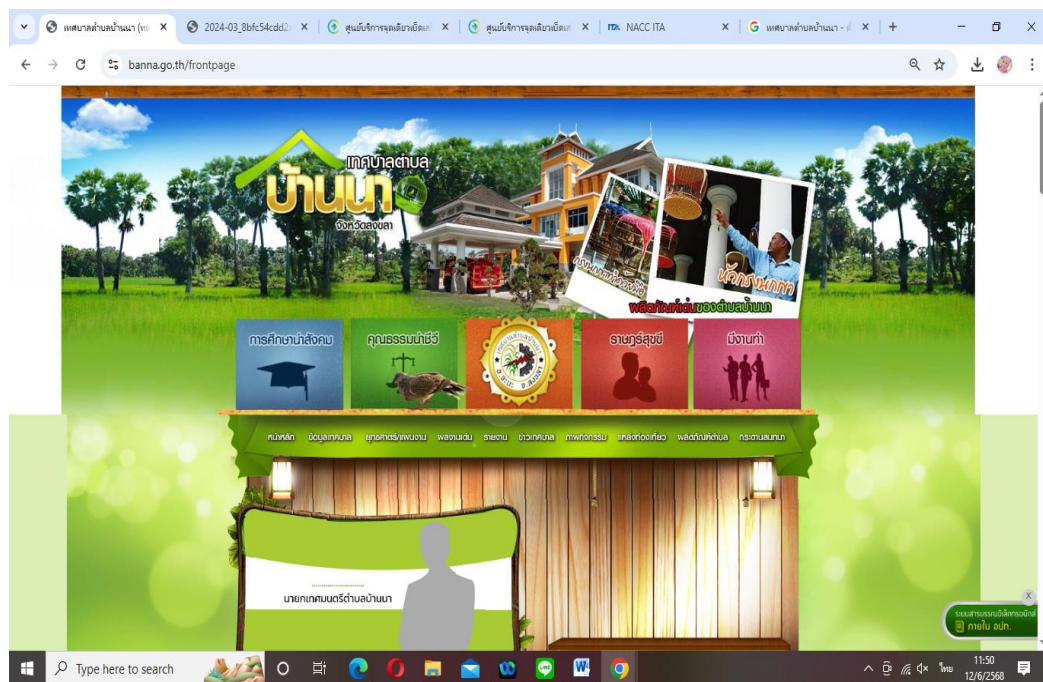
เทศบาลตำบลบ้านนา (ทร ×
2024-03_8bfc54cdd2 ×
ศูนย์บริการจุดเดียวเบ็ดเส ×
ศูนย์บริการจุดเดียวเบ็ดเส ×
NACC ITA ×
เทศบาลตำบลบ้านนา - ×
banna.go.th/frontpage

เทศบาลตำบล
บ้านนา
จังหวัดสงขลา

หัตถกรรม
ผลิตภัณฑ์เด่นของตำบลบ้านนา

การศึกษานำสังคม
คุณธรรมนำชีวี
ราษฎร์สุขขี
มีงานทำ

หน้าหลัก ข้อมูลเทศบาล ยุทธศาสตร์/แผนงาน ผลงานเด่น รายงาน ข่าวเทศบาล ภาพกิจกรรม แหล่งท่องเที่ยว ผลิตภัณฑ์ตำบล กระดานสนทนา

..................
นายกเทศมนตรีตำบลบ้านนา

ระบบสารบรรณอิเล็กทรอนิกส์
ภายใน อปท.

Type here to search
11:50
12/6/2568
ไทย